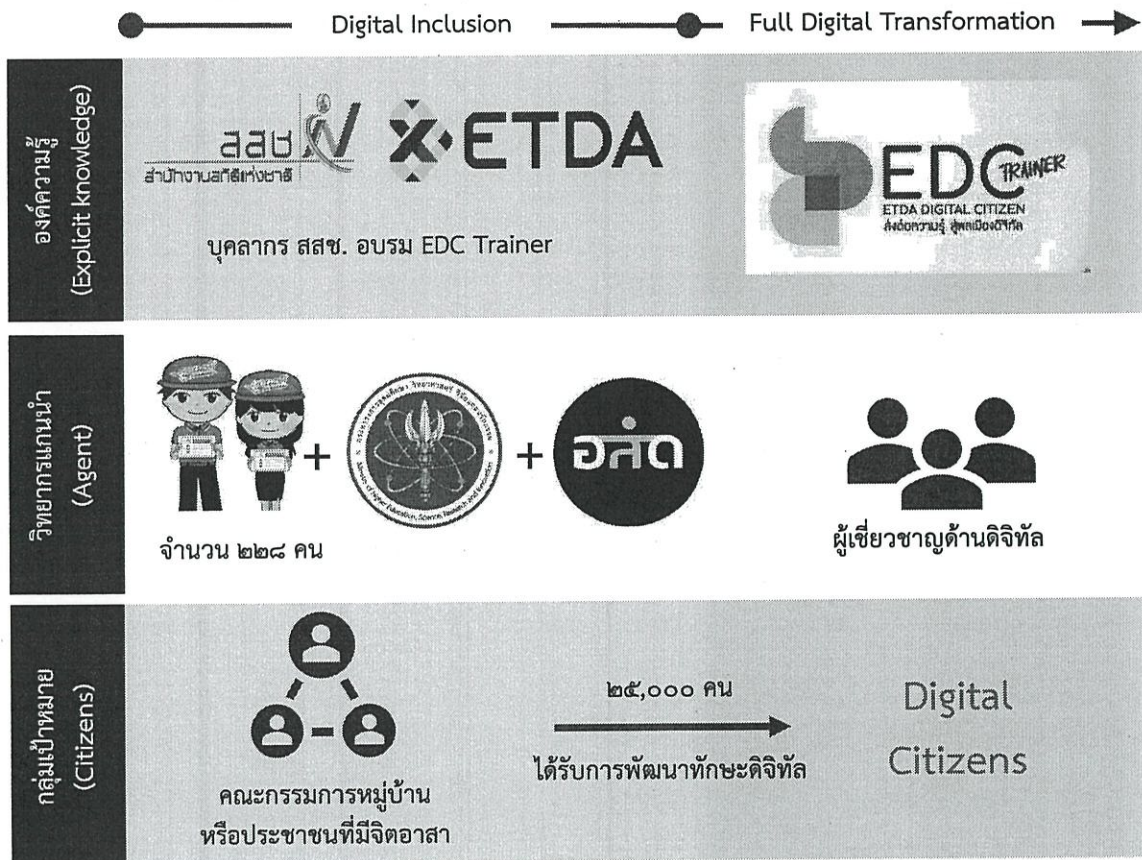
Digital Inclusion

Full Digital Transformation

องค์ความรู้ (Explicit knowledge)

สสช สำนักงานสถิติแห่งชาติ

ETDA

บุคลากร สสช. อบรม EDC Trainer

EDC TRAINER

ETDA DIGITAL CITIZEN

ส่งต่อความรู้ สู่พลเมืองดิจิทัล

วิทยากรแกนนำ (Agent)

+

+

อสด

จำนวน ๒๒๘ คน

ผู้เชี่ยวชาญด้านดิจิทัล

กลุ่มเป้าหมาย (Citizens)

คณะกรรมการหมู่บ้าน หรือประชาชนที่มีจิตอาสา

๒๕,๐๐๐ คน

ได้รับการพัฒนาทักษะดิจิทัล

Digital Citizens